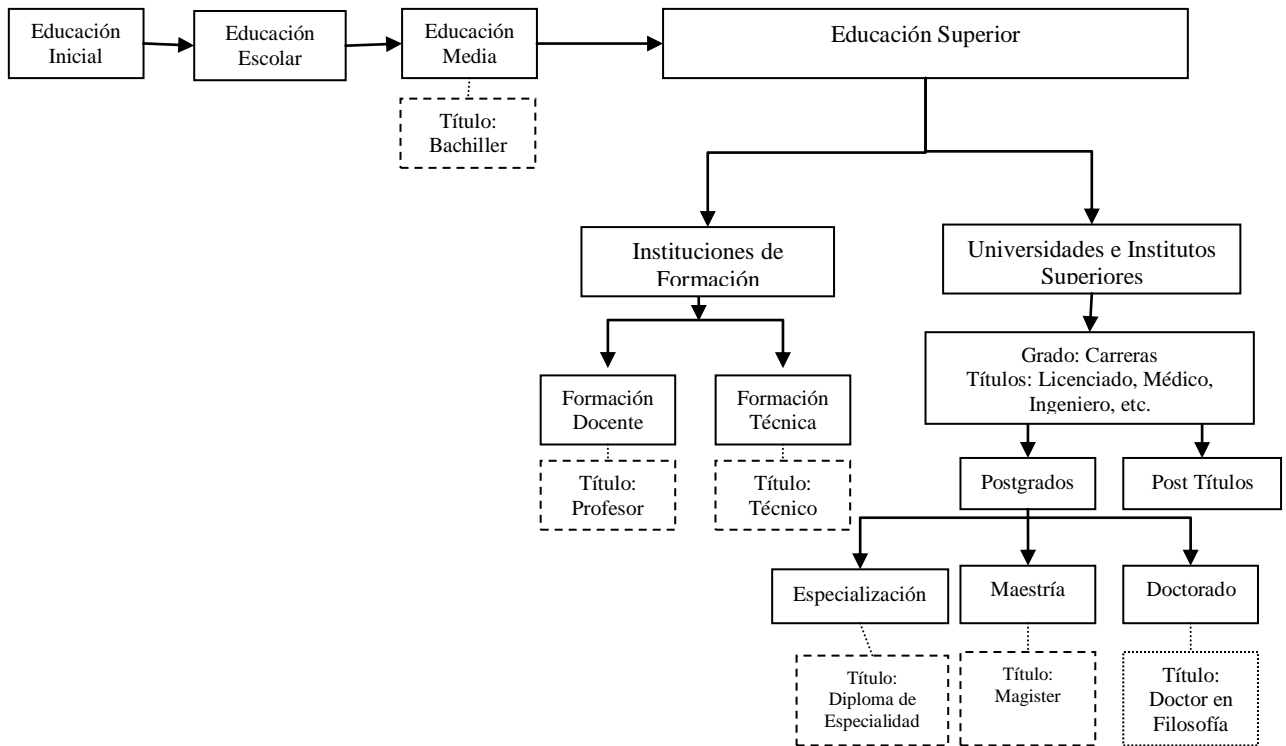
Educación Inicial

Educación Escolar

Educación Media

Título: Bachiller

Educación Superior

Instituciones de Formación

Universidades e Institutos Superiores

Formación Docente

Título: Profesor

Formación Técnica

Título: Técnico

Grado: Carreras
Títulos: Licenciado, Médico, Ingeniero, etc.

Postgrados

Post Títulos

Especialización

Título: Diploma de Especialidad

Maestría

Título: Magister

Doctorado

Título: Doctor en Filosofía